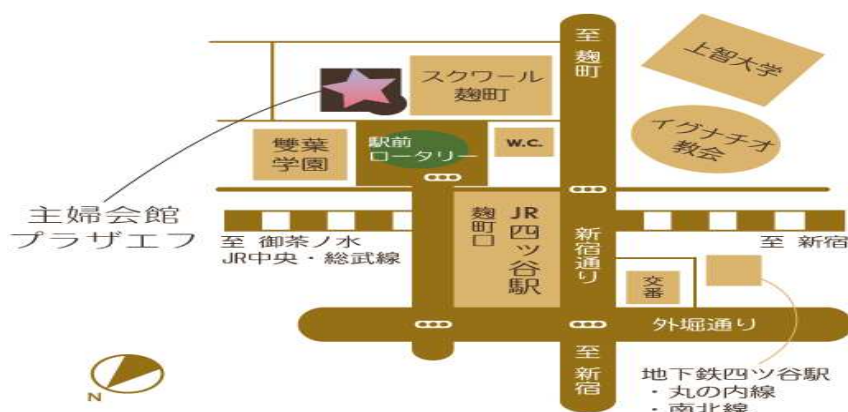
至
麹町

上智大学

スクワール
麹町

雙葉
学園

駅前
ロータリー

W.C.

イグナチオ
教会

主婦会館
プラザエフ

至 御茶ノ水
JR中央・総武線

麹町口

JR
四ツ
谷駅

新宿通り

至 新宿

交番

外堀通り

至
新宿

地下鉄四ツ谷駅
・丸の内線
・南北線

N